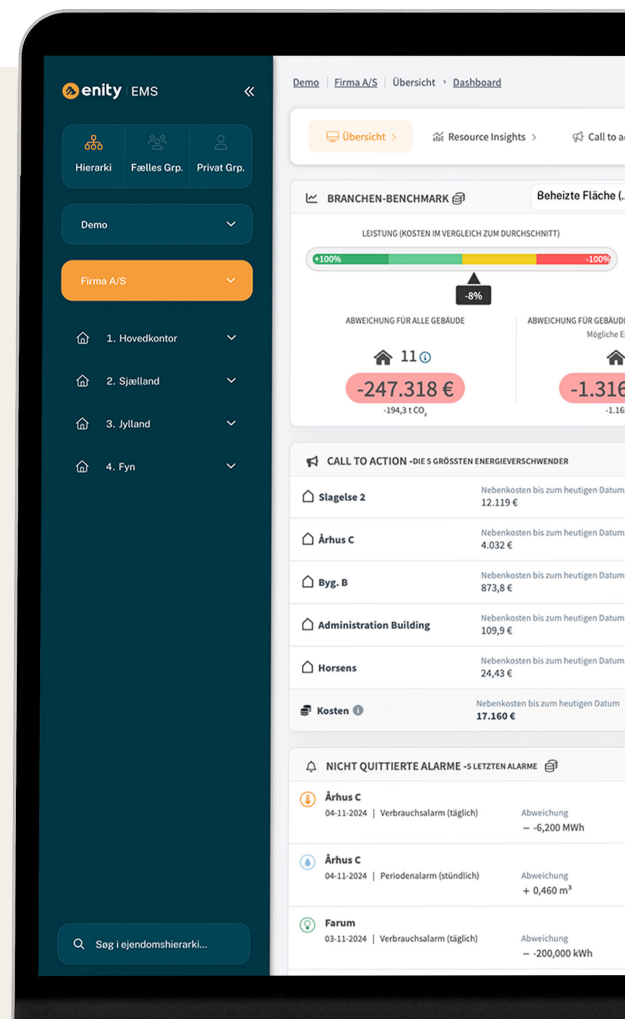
enity EMS

Hierarki
Fælles Grp.
Privat Grp.

Demo

Firma A/S

1. Hovedkontor

2. Sjælland

3. Jylland

4. Fyn

Søg i ejendomshierarki...

Demo | Firma A/S | Übersicht › Dashboard

Übersicht ›
Resource Insights ›
Call to a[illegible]

BRANCHEN-BENCHMARK
Beheizte Fläche (..

LEISTUNG (KOSTEN IM VERGLEICH ZUM DURCHSCHNITT)

+100%
-100%
-8%

ABWEICHUNG FÜR ALLE GEBÄUDE
11
-247.318 €
-194,3 t $CO_2$

ABWEICHUNG FÜR GEBÄUDE
Mögliche E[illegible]
-1.316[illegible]
-1.16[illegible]

CALL TO ACTION -DIE 5 GRÖSSTEN ENERGIEVERSCHWENDER

| | |
|---|---|
| Slagelse 2 | Nebenkosten bis zum heutigen Datum 12.119 € |
| Århus C | Nebenkosten bis zum heutigen Datum 4.032 € |
| Byg. B | Nebenkosten bis zum heutigen Datum 873,8 € |
| Administration Building | Nebenkosten bis zum heutigen Datum 109,9 € |
| Horsens | Nebenkosten bis zum heutigen Datum 24,43 € |
| Kosten | Nebenkosten bis zum heutigen Datum 17.160 € |

NICHT QUITTIERTE ALARME -5 LETZTEN ALARME

Århus C
04-11-2024 | Verbrauchsalarm (täglich)
Abweichung
− -6,200 MWh

Århus C
04-11-2024 | Periodenalarm (stündlich)
Abweichung
+ 0,460 m³

Farum
03-11-2024 | Verbrauchsalarm (täglich)
Abweichung
− -200,000 kWh